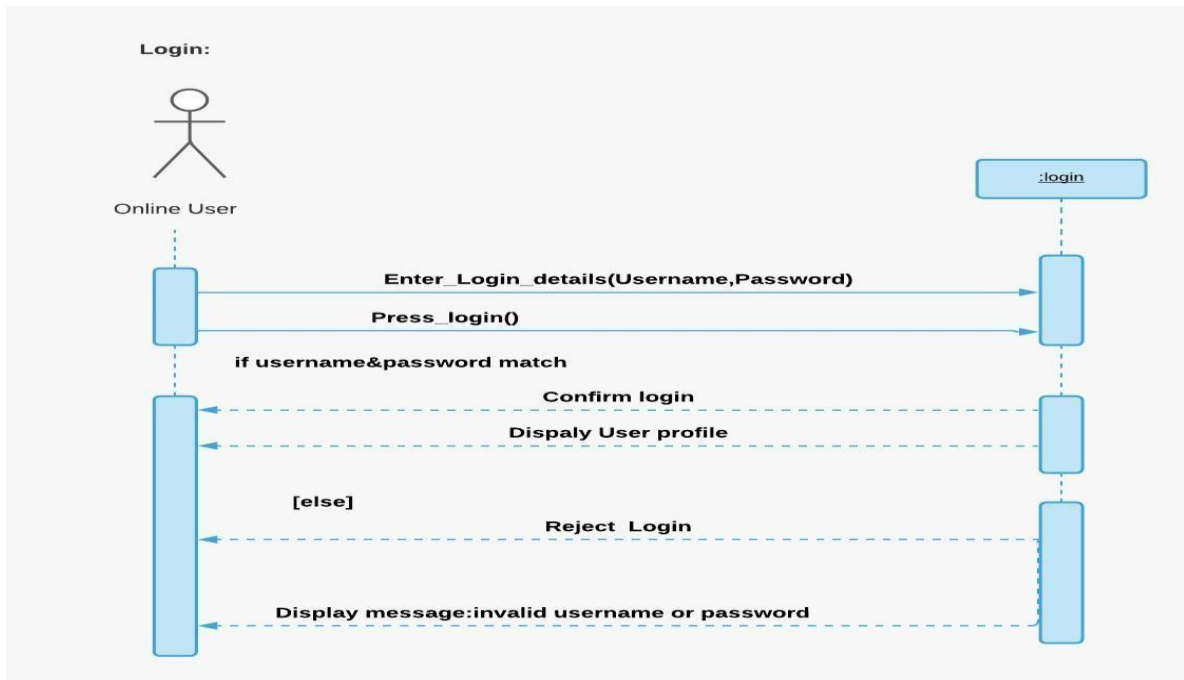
Login:

Online User

:login

Enter_Login_details(Username,Password)

Press_login()

if username&password match

Confirm login

Dispaly User profile

[else]

Reject Login

Display message:invalid username or password